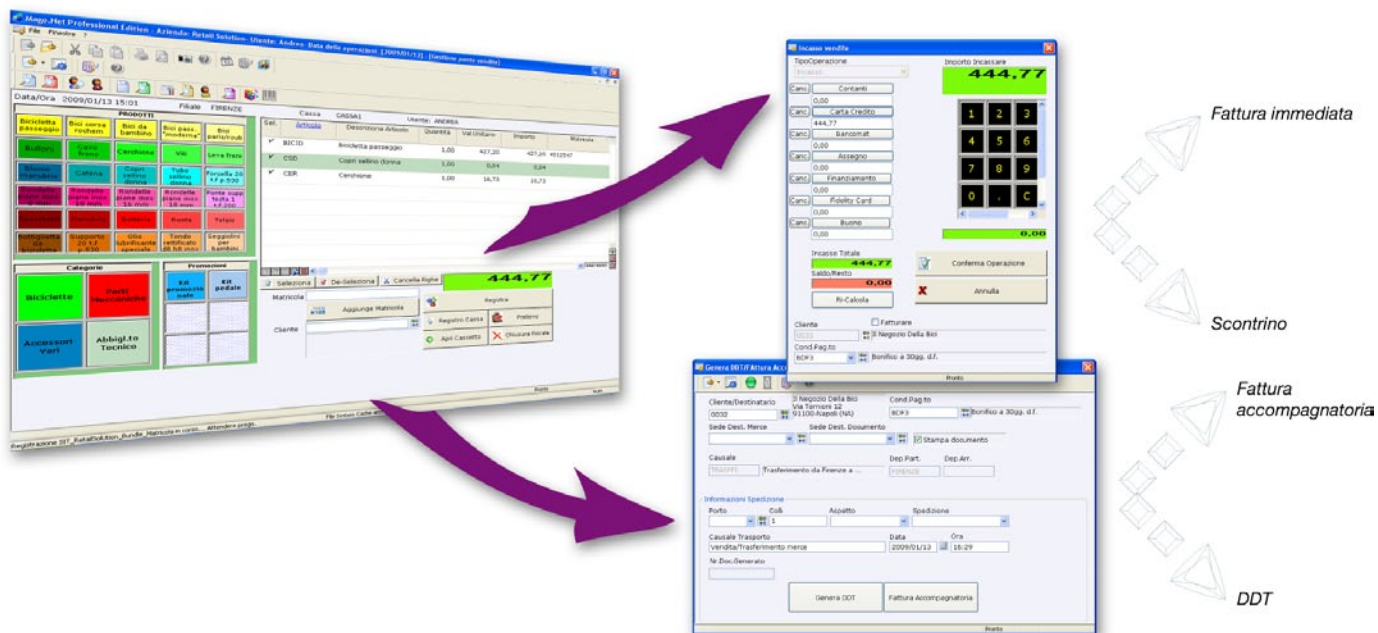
Mago.Net Professional Edition - Azienda: Retail Solution - Utente: Andrea - Data delle operazioni [2009/01/13] - [Gestione punto vendita]

File Finestra ?

Data/Ora 2009/01/13 15:01 Filiale FIRENZE

PRODOTTI

Bicicletta passeggio | Bici corsa rosham | Bici da bambino | Bici pass. "moderna" | Bici pario/trouk
Bulloni | Cavo freno | Cerchione | Viti | Leva freni
Bloster | Catena | Copri sellino donna | Tubo sellino donna | Forcella 26
Rondella | Rondella | Rondella | Rondella | Ponte supp
Ganasce | Manubrio | Bomba | Ruota | Telaio
Bottiglietta | Supporto | Olio lubrificante speciale | Tondo | Seggiolini per bambini

Categorie

Biciclette | Parti Meccaniche
Accessori Vari | Abbigl.to Tecnico

Promozioni

Kit promozionale | Kit pedale

Cassa CASSA1 Utente: ANDREA

| Sel. | Articolo | Descrizione Articolo | Quantità | Val.Unitario | Importo | Matricola |
|---|---|---|---|---|---|---|
| ✔ | BICID | Bicicletta passeggio | 1,00 | 427,20 | 427,20 | 4512547 |
| ✔ | CSD | Copri sellino donna | 1,00 | 0,84 | 0,84 | |
| ✔ | CER | Cerchione | 1,00 | 16,73 | 16,73 | |

Seleziona | De-Seleziona | Cancella Righe

444,77

Matricola

Aggiunge Matricola

Cliente

Registra

Registro Cassa | Preferiti

Apri Cassetto | Chiusura fiscale

Registrazione DDT_RetailSolution_Bundle_Matricola in corso... Attendere prego.

Incasso vendita

TipoOperazione

Incasso

Importo Incassare

444,77

Canc Contanti 0,00
Canc Carta Credito 444,77
Canc Bancomat 0,00
Canc Assegno 0,00
Canc Finanziamento 0,00
Canc Fidelity Card 0,00
Canc Buono 0,00

1 2 3
4 5 6
7 8 9
0 , C

0,00

Incasso Totale 444,77
Saldo/Resto 0,00

Ri-Calcola

Conferma Operazione

Annulla

Cliente

0032 Il Negozio Della Bici

Fatturare

Cond.Pag.to

BOF3 Bonifico a 30gg. d.f.

Pronto

Fattura immediata

Scontrino

Fattura accompagnatoria

DDT

Genera DDT/Fattura Acc

Cliente/Destinatario

0032 Il Negozio Della Bici Via Torniere 12 91100 Napoli (NA)

Cond.Pag.to

BOF3 Bonifico a 30gg. d.f.

Sede Dest. Merce

Sede Dest. Documento

Stampa documento

Causale

TRASFFI Trasferimento da Firenze a ...

Dep.Part. FIRENZE

Dep.Arr.

Informazioni Spedizione

Porto | Colli 1 | Aspetto | Spedizione

Causale Trasporto

Vendita/Trasferimento merce

Data 2009/01/13

Ora 16:29

Nr.Doc.Generato

Genera DDT | Fattura Accompagnatoria

Pronto